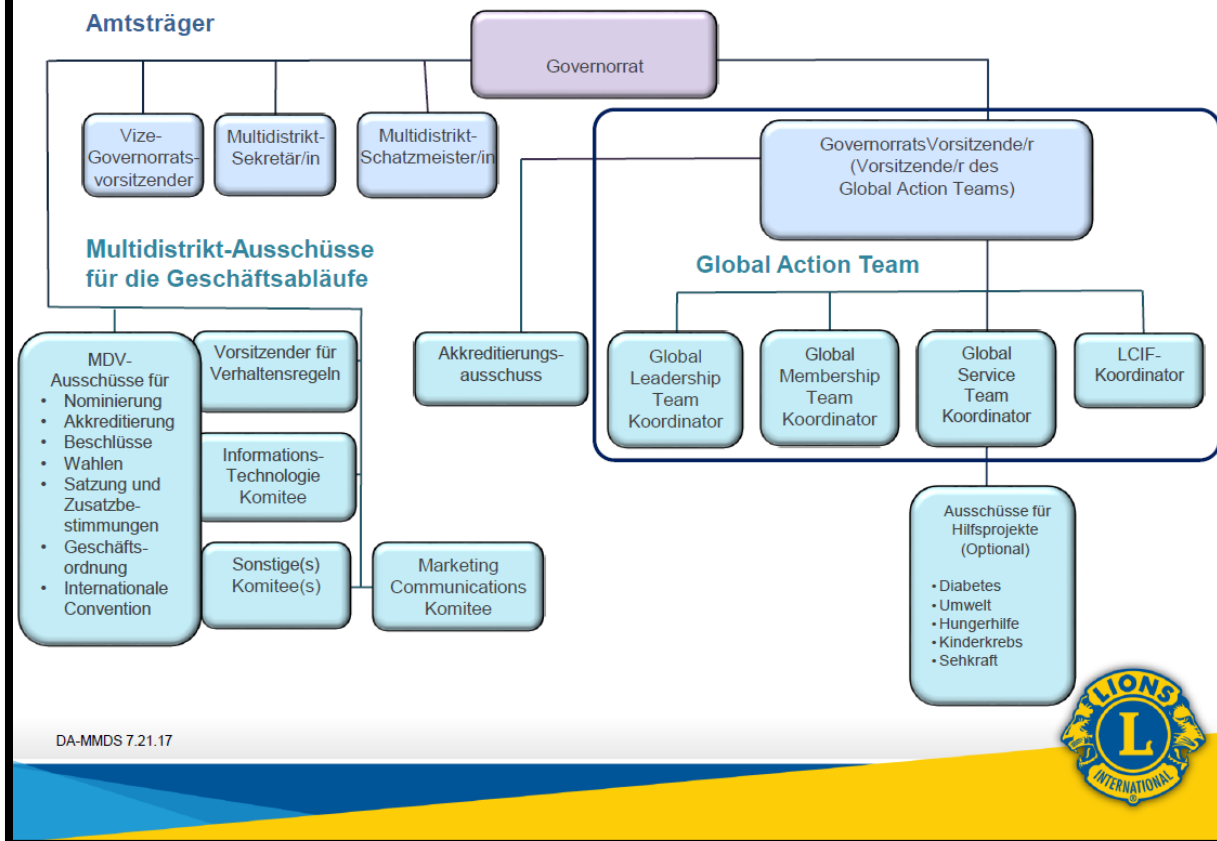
Amtsträger

Governorrat

Vize-Governorratsvorsitzender

Multidistrikt-Sekretär/in

Multidistrikt-Schatzmeister/in

GovernorratsVorsitzende/r (Vorsitzende/r des Global Action Teams)

Multidistrikt-Ausschüsse für die Geschäftsabläufe

Global Action Team

MDV-Ausschüsse für
- Nominierung
- Akkreditierung
- Beschlüsse
- Wahlen
- Satzung und Zusatzbestimmungen
- Geschäftsordnung
- Internationale Convention

Vorsitzender für Verhaltensregeln

Informations-Technologie Komitee

Sonstige(s) Komitee(s)

Marketing Communications Komitee

Akkreditierungsausschuss

Global Leadership Team Koordinator

Global Membership Team Koordinator

Global Service Team Koordinator

LCIF-Koordinator

Ausschüsse für Hilfsprojekte (Optional)

• Diabetes
• Umwelt
• Hungerhilfe
• Kinderkrebs
• Sehkraft

LIONS INTERNATIONAL

DA-MMDS 7.21.17